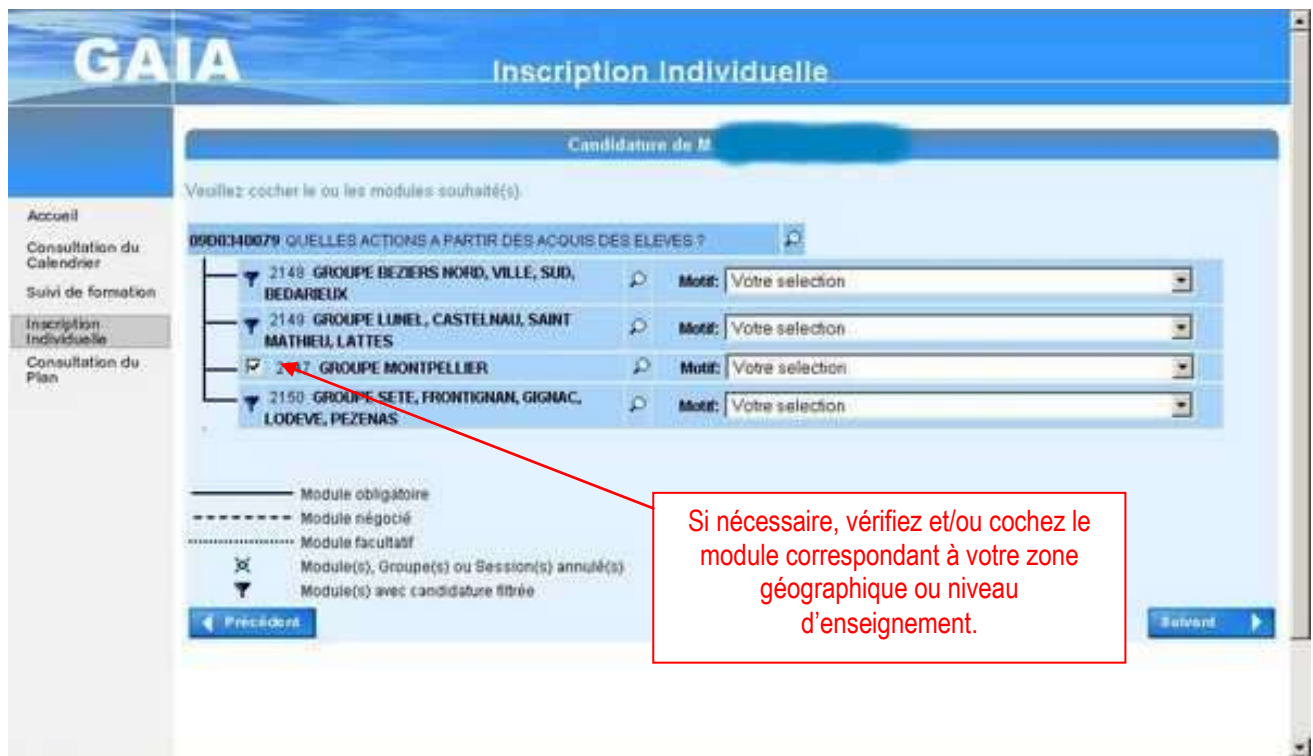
GAIA

Inscription Individuelle

Candidature de M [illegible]

Veuillez cocher le ou les modules souhaité(s).

Accueil

Consultation du Calendrier

Suivi de formation

Inscription Individuelle

Consultation du Plan

09D0340079 QUELLES ACTIONS A PARTIR DES ACQUIS DES ELEVES ?

2148 GROUPE BEZIERS NORD, VILLE, SUD, BEDARIEUX

Motif: Votre selection

2149 GROUPE LUNEL, CASTELNAU, SAINT MATHIEU, LATTES

Motif: Votre selection

2147 GROUPE MONTPELLIER

Motif: Votre selection

2150 GROUPE SETE, FRONTIGNAN, GIGNAC, LODEVE, PEZENAS

Motif: Votre selection

Module obligatoire

Module négocié

Module facultatif

Module(s), Groupe(s) ou Session(s) annulé(s)

Module(s) avec candidature filtrée

Précédent

Suivant

Si nécessaire, vérifiez et/ou cochez le module correspondant à votre zone géographique ou niveau d'enseignement.